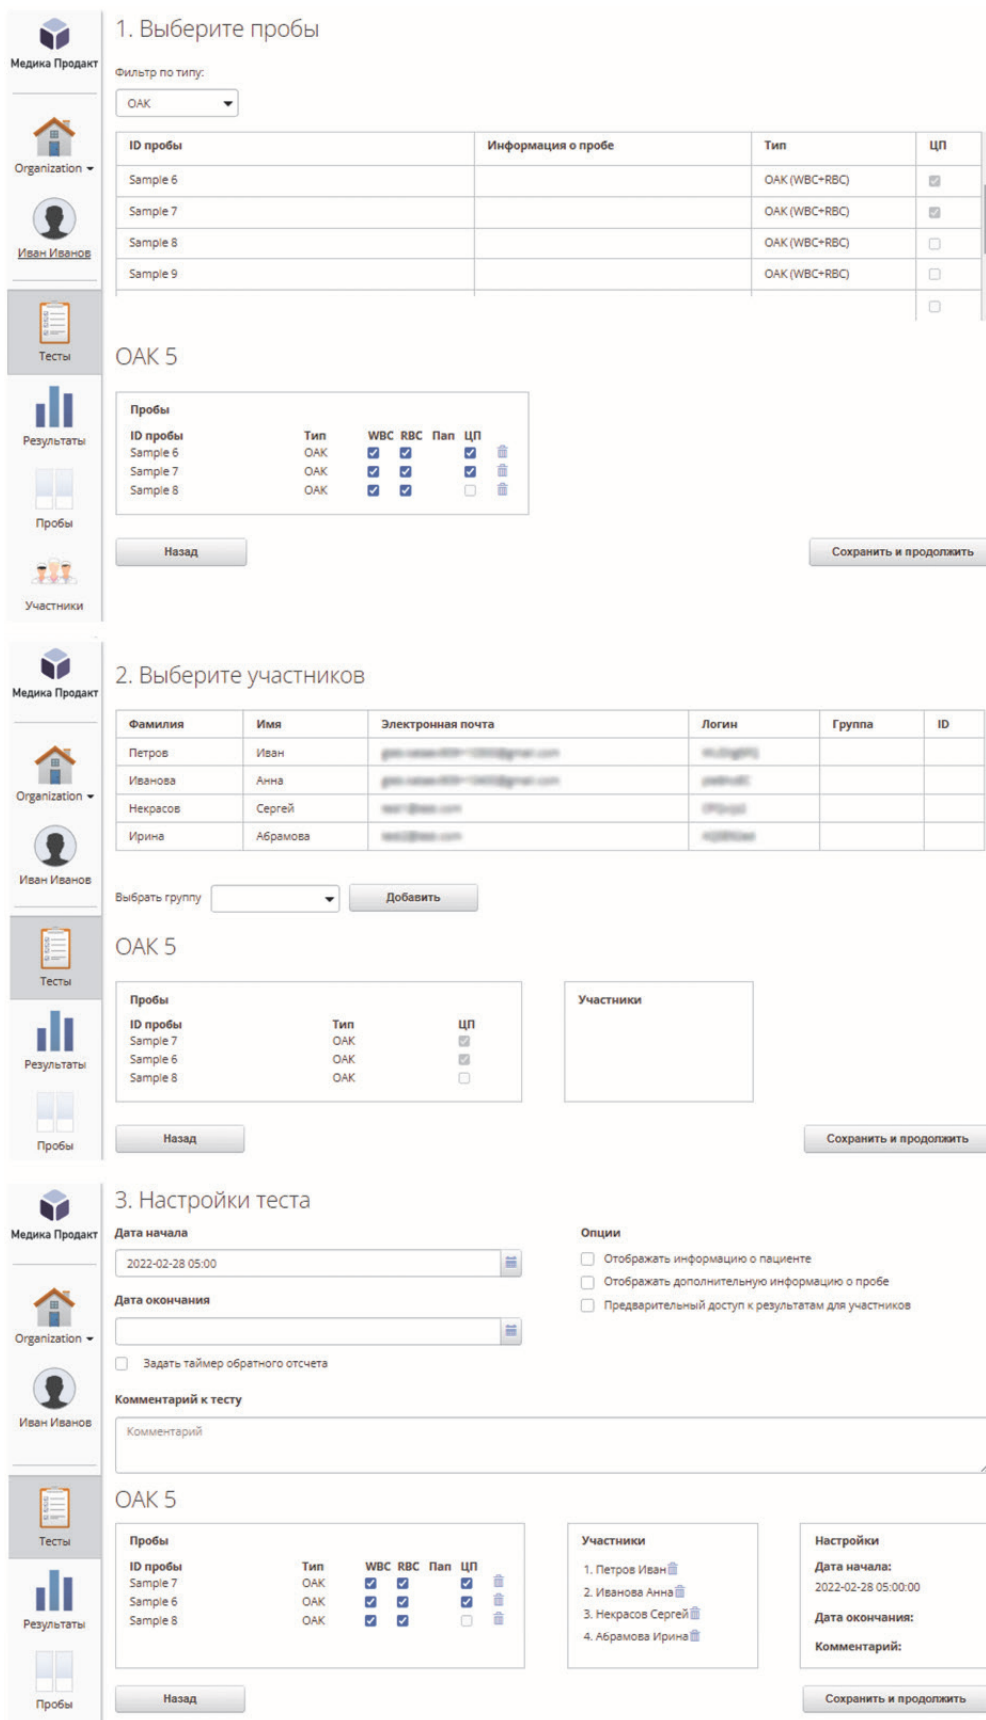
Медика Продакт

Organization

Иван Иванов

Тесты

Результаты

Пробы

Участники

1. Выберите пробы

Фильтр по типу:

ОАК

| ID пробы | Информация о пробе | Тип | ЦП |
|---|---|---|---|
| Sample 6 | | ОАК (WBC+RBC) | |
| Sample 7 | | ОАК (WBC+RBC) | |
| Sample 8 | | ОАК (WBC+RBC) | |
| Sample 9 | | ОАК (WBC+RBC) | |

ОАК 5

Пробы

| ID пробы | Тип | WBC | RBC | Пап | ЦП |
|---|---|---|---|---|---|
| Sample 6 | ОАК | | | | |
| Sample 7 | ОАК | | | | |
| Sample 8 | ОАК | | | | |

Назад

Сохранить и продолжить

Медика Продакт

Organization

Иван Иванов

Тесты

Результаты

Пробы

2. Выберите участников

| Фамилия | Имя | Электронная почта | Логин | Группа | ID |
|---|---|---|---|---|---|
| Петров | Иван | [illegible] | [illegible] | | |
| Иванова | Анна | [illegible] | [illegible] | | |
| Некрасов | Сергей | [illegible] | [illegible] | | |
| Ирина | Абрамова | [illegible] | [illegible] | | |

Выбрать группу

Добавить

ОАК 5

Пробы

| ID пробы | Тип | ЦП |
|---|---|---|
| Sample 7 | ОАК | |
| Sample 6 | ОАК | |
| Sample 8 | ОАК | |

Участники

Назад

Сохранить и продолжить

Медика Продакт

Organization

Иван Иванов

Тесты

Результаты

Пробы

3. Настройки теста

Дата начала

2022-02-28 05:00

Дата окончания

Задать таймер обратного отсчета

Опции

Отображать информацию о пациенте

Отображать дополнительную информацию о пробе

Предварительный доступ к результатам для участников

Комментарий к тесту

Комментарий

ОАК 5

Пробы

| ID пробы | Тип | WBC | RBC | Пап | ЦП |
|---|---|---|---|---|---|
| Sample 7 | ОАК | | | | |
| Sample 6 | ОАК | | | | |
| Sample 8 | ОАК | | | | |

Участники

1. Петров Иван
2. Иванова Анна
3. Некрасов Сергей
4. Абрамова Ирина

Настройки

Дата начала:

2022-02-28 05:00:00

Дата окончания:

Комментарий:

Назад

Сохранить и продолжить